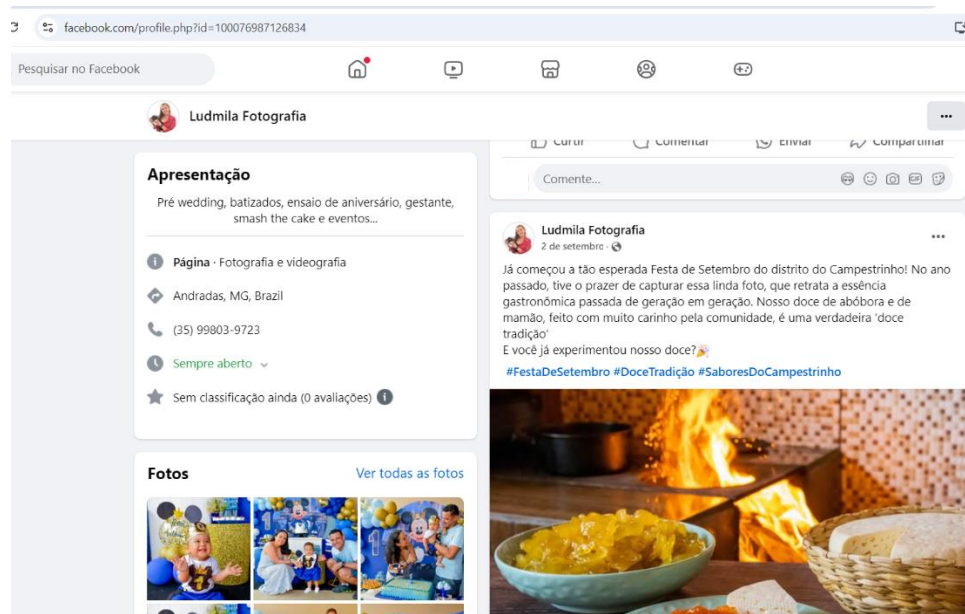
facebook.com/profile.php?id=100076987126834

Pesquisar no Facebook

Ludmila Fotografia

Curtir Comentar Enviar Compartilhar

Apresentação

Pré wedding, batizados, ensaio de aniversário, gestante, smash the cake e eventos...

Página · Fotografia e videografia

Andradas, MG, Brazil

(35) 99803-9723

Sempre aberto

Sem classificação ainda (0 avaliações)

Fotos

Ver todas as fotos

Comente...

Ludmila Fotografia
2 de setembro ·

Já começou a tão esperada Festa de Setembro do distrito do Campestrinho! No ano passado, tive o prazer de capturar essa linda foto, que retrata a essência gastronômica passada de geração em geração. Nosso doce de abóbora e de mamão, feito com muito carinho pela comunidade, é uma verdadeira 'doce tradição'
E você já experimentou nosso doce?

#FestaDeSetembro #DoceTradição #SaboresDoCampestrinho